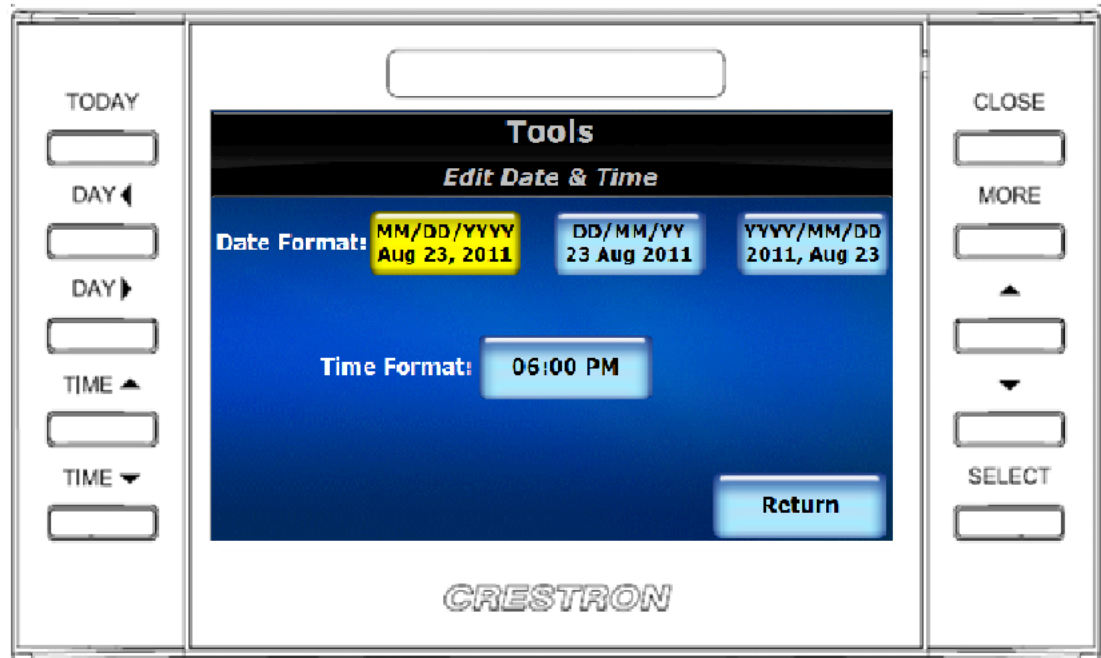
TODAY

DAY ◀

DAY ▶

TIME ▲

TIME ▼

Tools

Edit Date & Time

Date Format: MM/DD/YYYY Aug 23, 2011

DD/MM/YY 23 Aug 2011

YYYY/MM/DD 2011, Aug 23

Time Format: 06:00 PM

Return

CLOSE

MORE

▲

▼

SELECT

CRESTRON